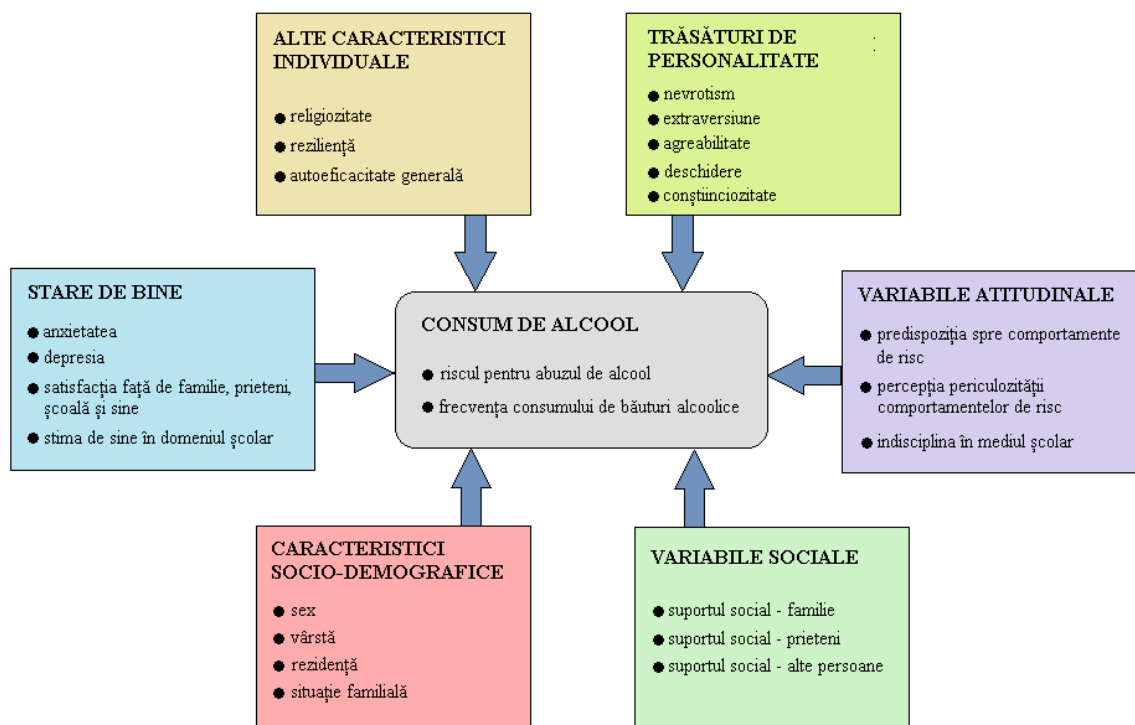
ALTE CARACTERISTICI INDIVIDUALE

● religiozitate
● rezilienţă
● autoeficacitate generală

TRĂSĂTURI DE PERSONALITATE

● nevrotism
● extraversiune
● agreabilitate
● deschidere
● conştiinciozitate

STARE DE BINE

● anxietatea
● depresia
● satisfacţia faţă de familie, prieteni, şcoală şi sine
● stima de sine în domeniul şcolar

CONSUM DE ALCOOL

● riscul pentru abuzul de alcool
● frecvenţa consumului de băuturi alcoolice

VARIABILE ATITUDINALE

● predispoziţia spre comportamente de risc
● percepţia periculozităţii comportamentelor de risc
● indisciplina în mediul şcolar

CARACTERISTICI SOCIO-DEMOGRAFICE

● sex
● vârstă
● rezidenţă
● situaţie familială

VARIABILE SOCIALE

● suportul social - familie
● suportul social - prieteni
● suportul social - alte persoane